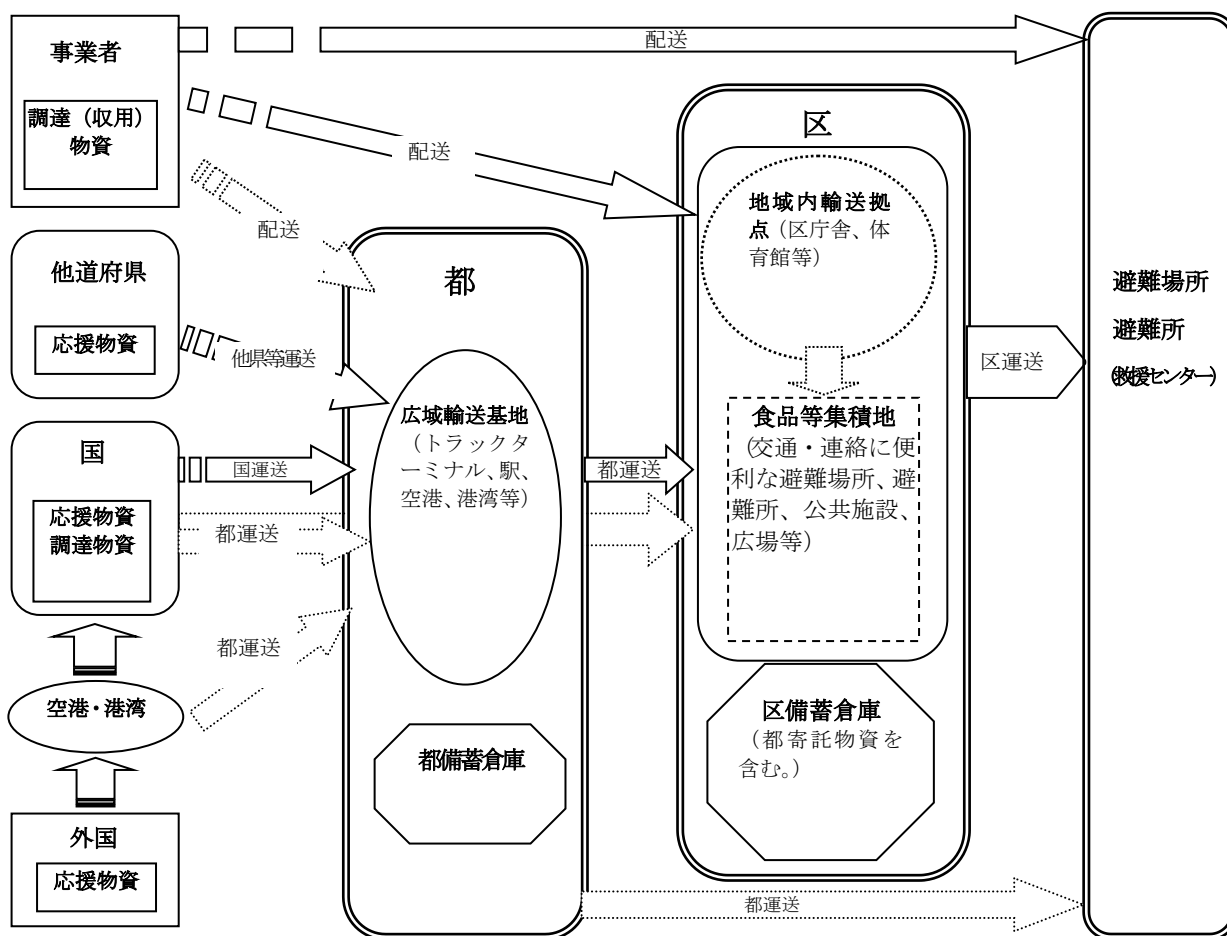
事業者

調達（収用）物資

配送

配送

配送

他道府県

応援物資

他県等運送

国

国運送

応援物資
調達物資

都運送

都運送

空港・港湾

外国

応援物資

都

広域輸送基地
（トラックターミナル、駅、空港、港湾等）

都備蓄倉庫

都運送

区

地域内輸送拠点（区庁舎、体育館等）

食品等集積地
（交通・連絡に便利な避難場所、避難所、公共施設、広場等）

区備蓄倉庫
（都寄託物資を含む。）

区運送

避難場所
避難所
(救援センター)

都運送